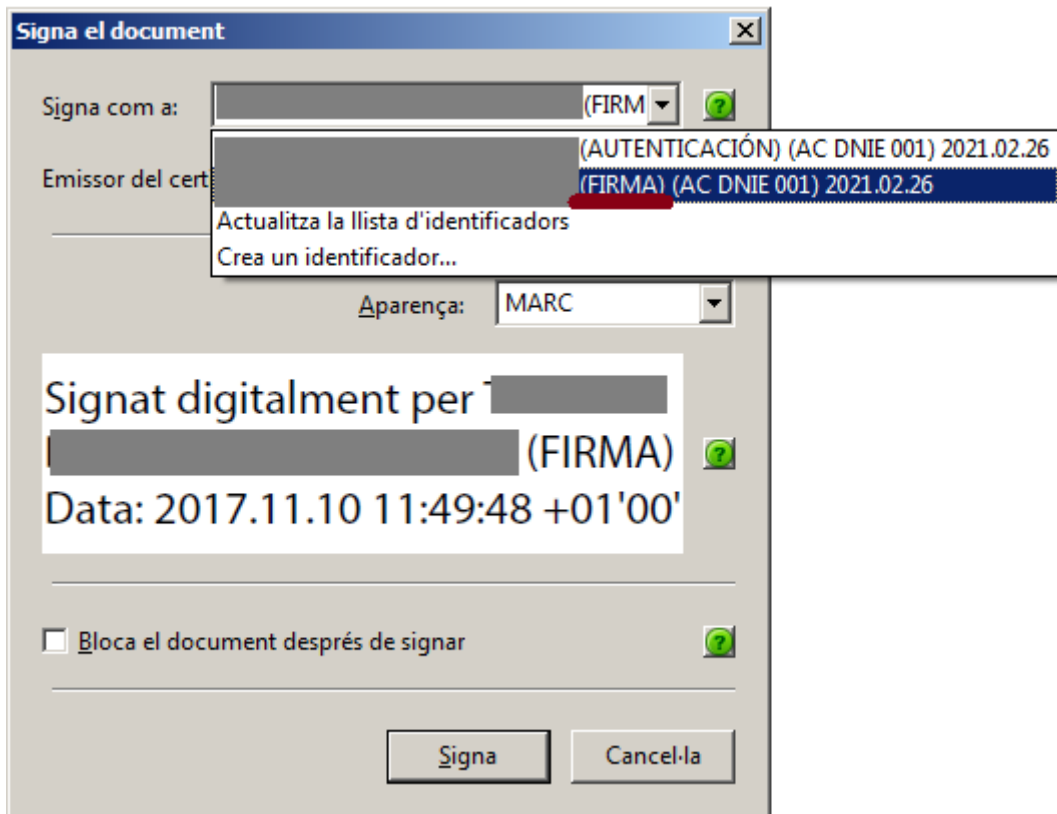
Signa el document

Signa com a: (FIRM

(AUTENTICACIÓN) (AC DNIE 001) 2021.02.26
(FIRMA) (AC DNIE 001) 2021.02.26
Actualitza la llista d'identificadors
Crea un identificador...

Emissor del cert

Aparença: MARC

Signat digitalment per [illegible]
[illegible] (FIRMA)
Data: 2017.11.10 11:49:48 +01'00'

Bloca el document després de signar

Signa Cancel·la